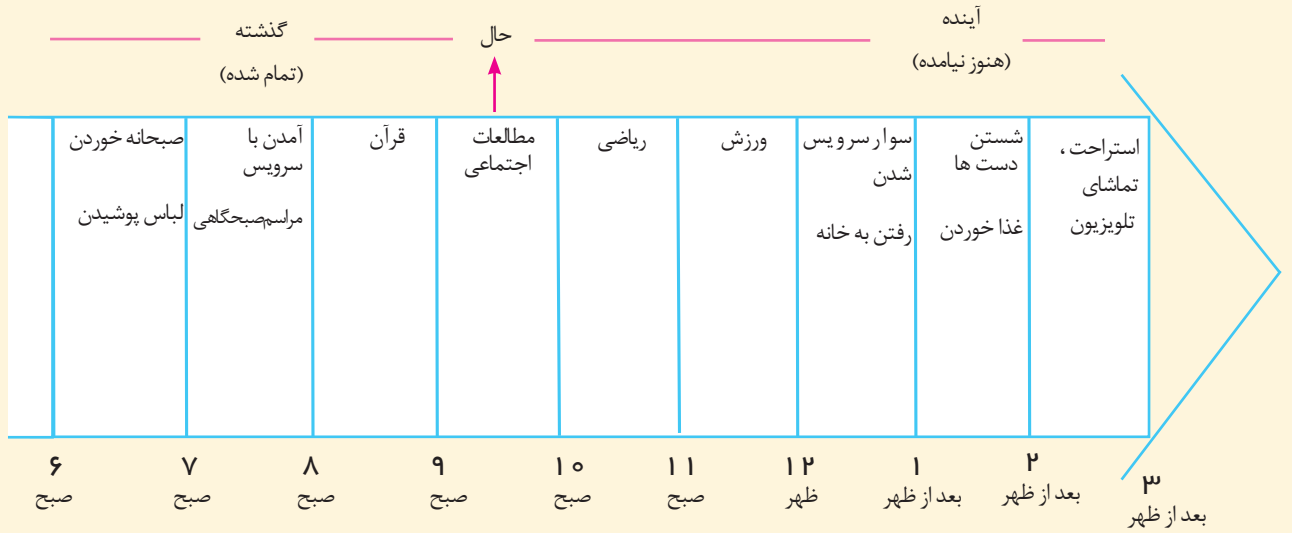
گذشته
(تمام شده)

حال

آینده
(هنوز نیامده)

صبحانه خوردن
لباس پوشیدن

آمدن با سرویس
مراسم‌صبحگاهی

قرآن

مطالعات اجتماعی

ریاضی

ورزش

سوار سرویس شدن
رفتن به خانه

شستن دست ها
غذا خوردن

استراحت، تماشای تلویزیون

۶ صبح
۷ صبح
۸ صبح
۹ صبح
۱۰ صبح
۱۱ صبح
۱۲ ظهر
۱ بعد از ظهر
۲ بعد از ظهر
۳ بعد از ظهر